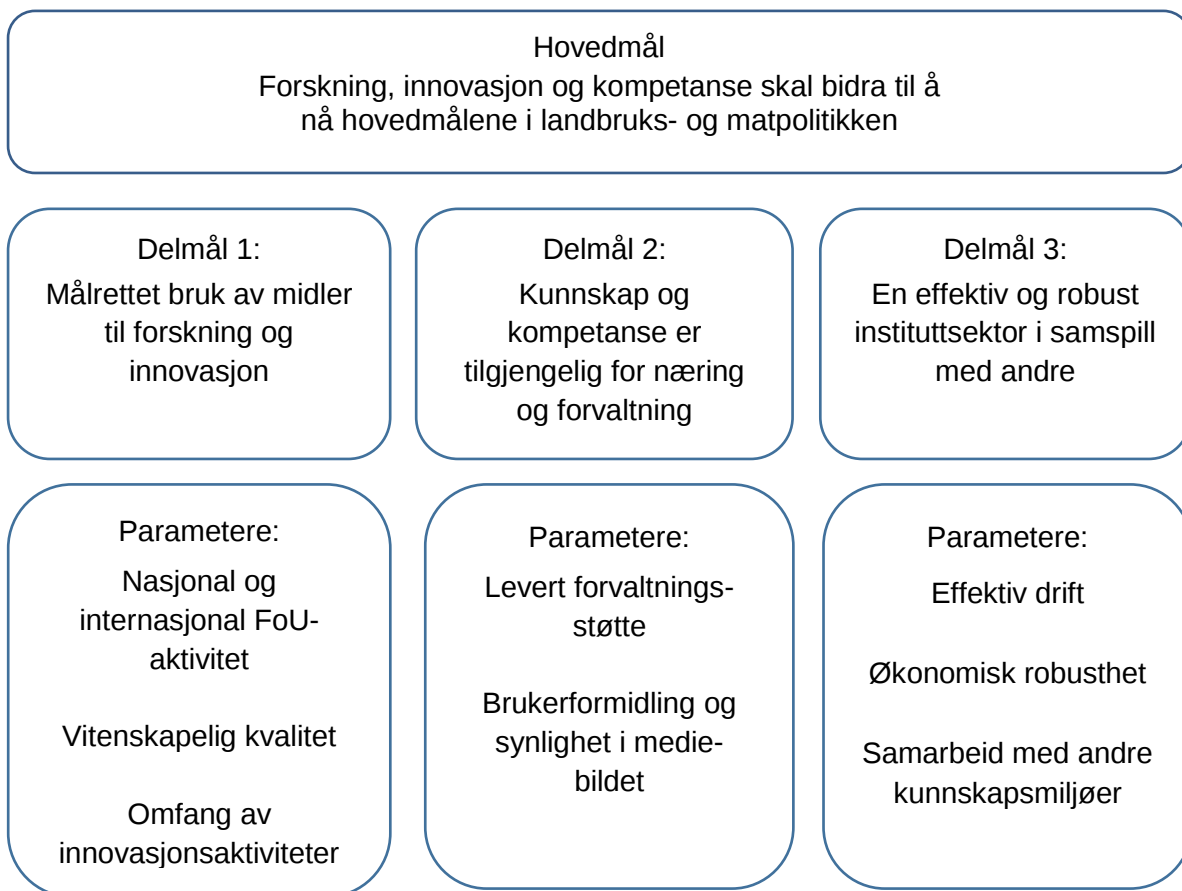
Hovedmål
Forskning, innovasjon og kompetanse skal bidra til å nå hovedmålene i landbruks- og matpolitikken

Delmål 1:
Målrettet bruk av midler til forskning og innovasjon

Delmål 2:
Kunnskap og kompetanse er tilgjengelig for næring og forvaltning

Delmål 3:
En effektiv og robust instituttsektor i samspill med andre

Parametere:
Nasjonal og internasjonal FoU-aktivitet

Vitenskapelig kvalitet

Omfang av innovasjonsaktiviteter

Parametere:
Levert forvaltningsstøtte

Brukerformidling og synlighet i mediebildet

Parametere:
Effektiv drift

Økonomisk robusthet

Samarbeid med andre kunnskapsmiljøer